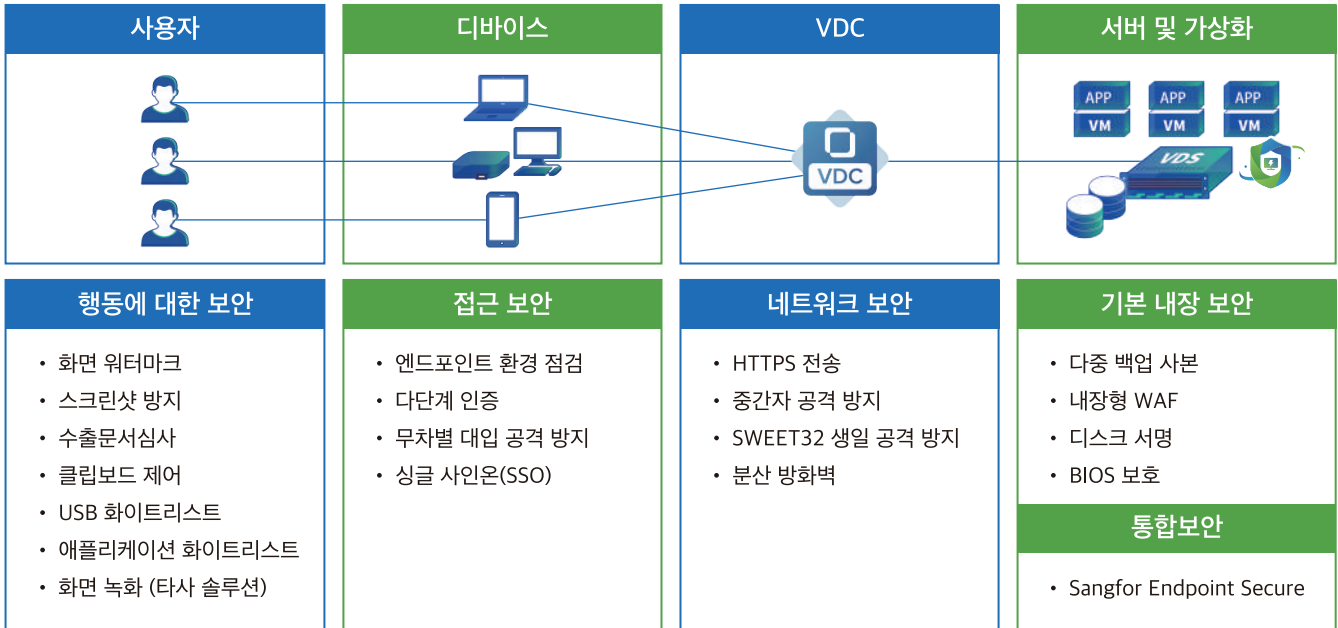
사용자

디바이스

VDC

서버 및 가상화

VDC

APP
VM
APP
VM
APP
VM
VDS

행동에 대한 보안

• 화면 워터마크
• 스크린샷 방지
• 수출문서심사
• 클립보드 제어
• USB 화이트리스트
• 애플리케이션 화이트리스트
• 화면 녹화 (타사 솔루션)

접근 보안

• 엔드포인트 환경 점검
• 다단계 인증
• 무차별 대입 공격 방지
• 싱글 사인온(SSO)

네트워크 보안

• HTTPS 전송
• 중간자 공격 방지
• SWEET32 생일 공격 방지
• 분산 방화벽

기본 내장 보안

• 다중 백업 사본
• 내장형 WAF
• 디스크 서명
• BIOS 보호

통합보안

• Sangfor Endpoint Secure